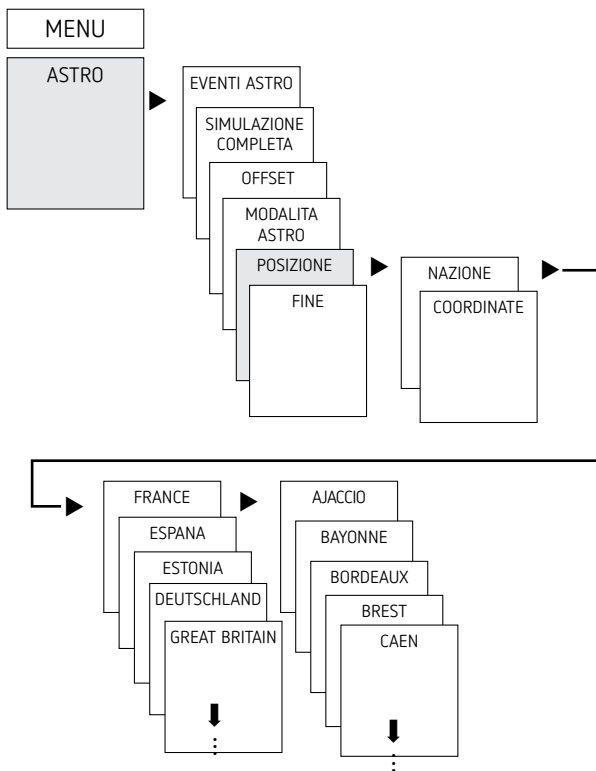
MENU

ASTRO

EVENTI ASTRO

SIMULAZIONE COMPLETA

OFFSET

MODALITA ASTRO

POSIZIONE

FINE

NAZIONE

COORDINATE

FRANCE

ESPANA

ESTONIA

DEUTSCHLAND

GREAT BRITAIN

AJACCIO

BAYONNE

BORDEAUX

BREST

CAEN